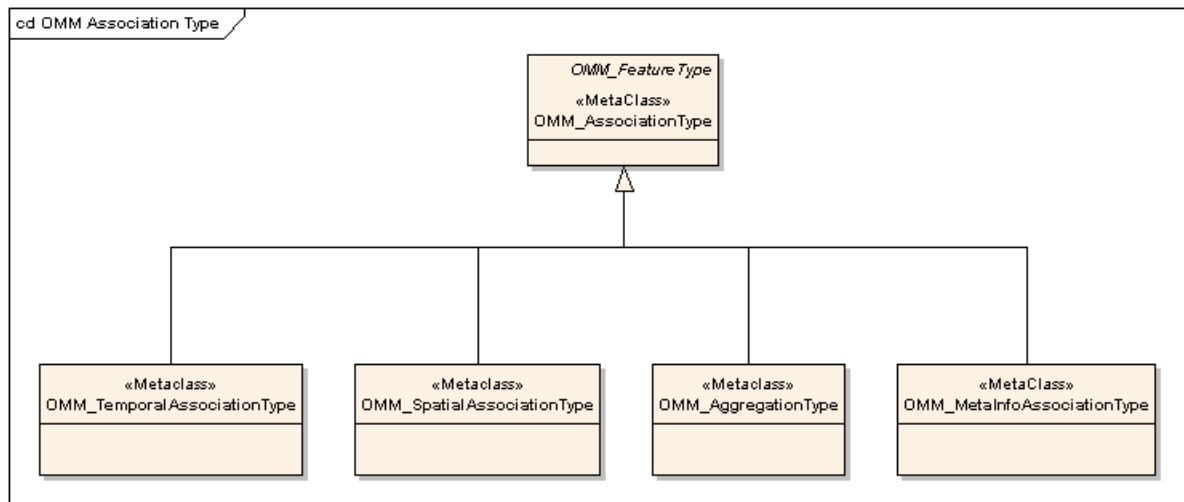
cd OMM Association Type

OMM_FeatureType
«MetaClass»
OMM_AssociationType

«Metaclass»
OMM_TemporalAssociationType

«Metaclass»
OMM_SpatialAssociationType

«Metaclass»
OMM_AggregationType

«MetaClass»
OMM_MetaInfoAssociationType